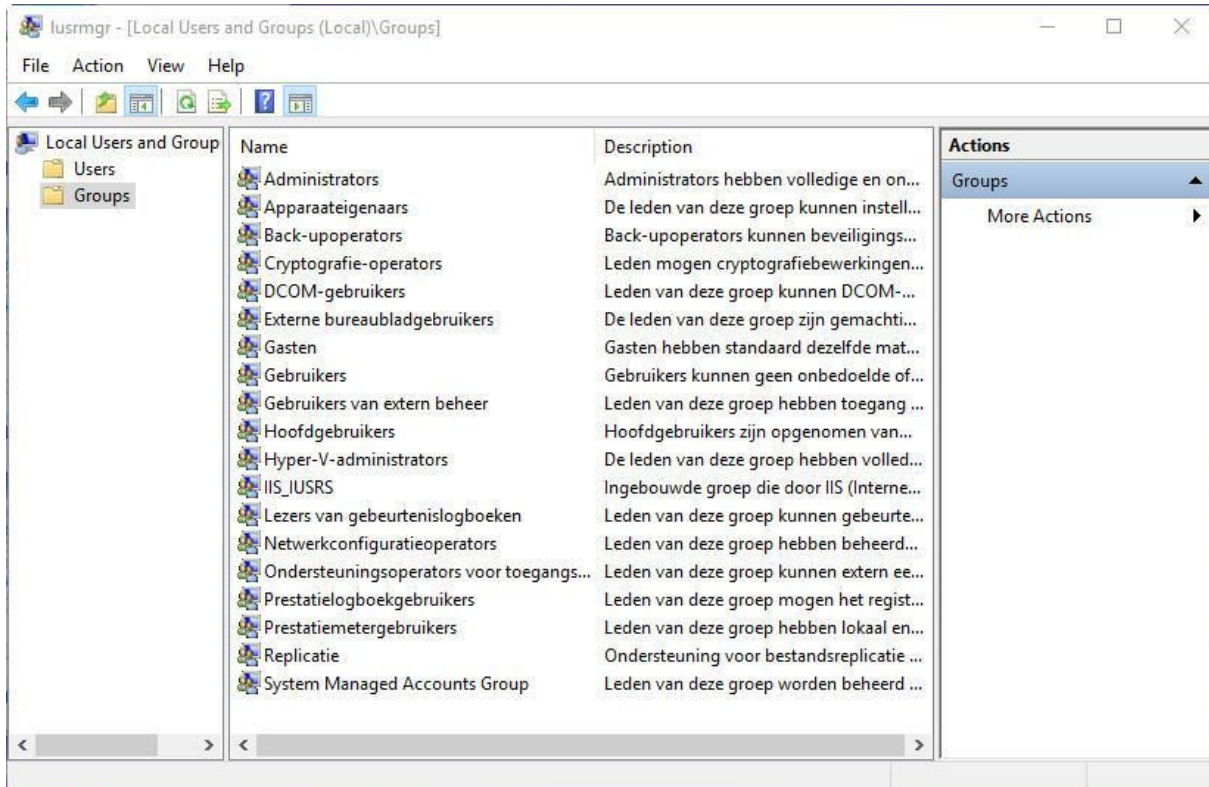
lusrmgr - [Local Users and Groups (Local)\Groups]

File Action View Help

Local Users and Group
Users
Groups

| Name | Description |
|---|---|
| Administrators | Administrators hebben volledige en on... |
| Apparaateigenaars | De leden van deze groep kunnen instell... |
| Back-upoperators | Back-upoperators kunnen beveiligings... |
| Cryptografie-operators | Leden mogen cryptografiebewerkingen... |
| DCOM-gebruikers | Leden van deze groep kunnen DCOM-... |
| Externe bureaubladgebruikers | De leden van deze groep zijn gemachti... |
| Gasten | Gasten hebben standaard dezelfde mat... |
| Gebruikers | Gebruikers kunnen geen onbedoelde of... |
| Gebruikers van extern beheer | Leden van deze groep hebben toegang ... |
| Hoofdgebruikers | Hoofdgebruikers zijn opgenomen van... |
| Hyper-V-administrators | De leden van deze groep hebben volled... |
| IIS_IUSRS | Ingebouwde groep die door IIS (Interne... |
| Lezers van gebeurtenislogboeken | Leden van deze groep kunnen gebeurte... |
| Netwerkconfiguratieoperators | Leden van deze groep hebben beheerd... |
| Ondersteuningsoperators voor toegangs... | Leden van deze groep kunnen extern ee... |
| Prestatielogboekgebruikers | Leden van deze groep mogen het regist... |
| Prestatiemetergebruikers | Leden van deze groep hebben lokaal en... |
| Replicatie | Ondersteuning voor bestandsreplicatie ... |
| System Managed Accounts Group | Leden van deze groep worden beheerd ... |

Actions
Groups
More Actions